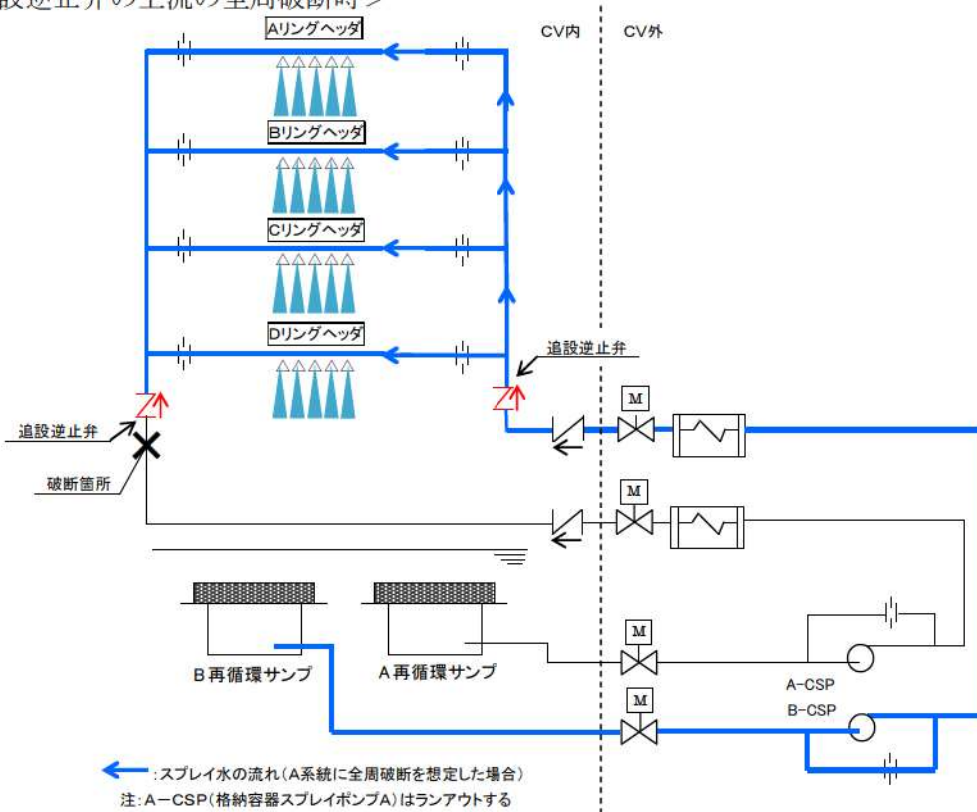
設逆止弁の上流の全周破断時＞

CV内
CV外

Aリングヘッダ
Bリングヘッダ
Cリングヘッダ
Dリングヘッダ

追設逆止弁
追設逆止弁
破断箇所

M
M
M
M

B再循環サンプ
A再循環サンプ

A-CSP
B-CSP

:スプレイ水の流れ（A系統に全周破断を想定した場合）
注：A－CSP（格納容器スプレイポンプA）はランアウトする